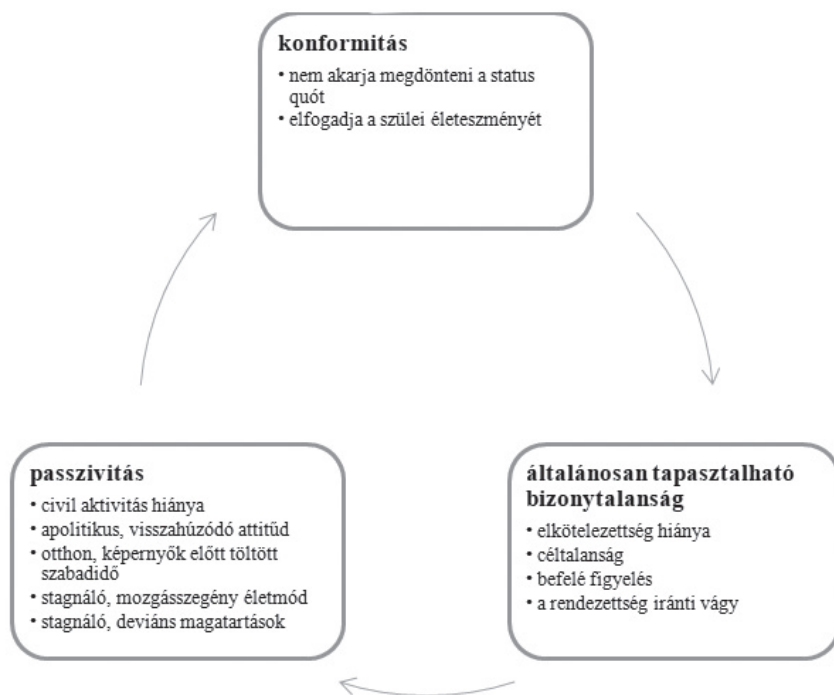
**konformitás**
• nem akarja megdönteni a status quót
• elfogadja a szülei életeszményét

**általánosan tapasztalható bizonytalanság**
• elkötelezettség hiánya
• céltalanság
• befelé figyelés
• a rendezettség iránti vágy

**passzivitás**
• civil aktivitás hiánya
• apolitikus, visszahúzódó attitűd
• otthon, képernyők előtt töltött szabadidő
• stagnáló, mozgásszegény életmód
• stagnáló, deviáns magatartások